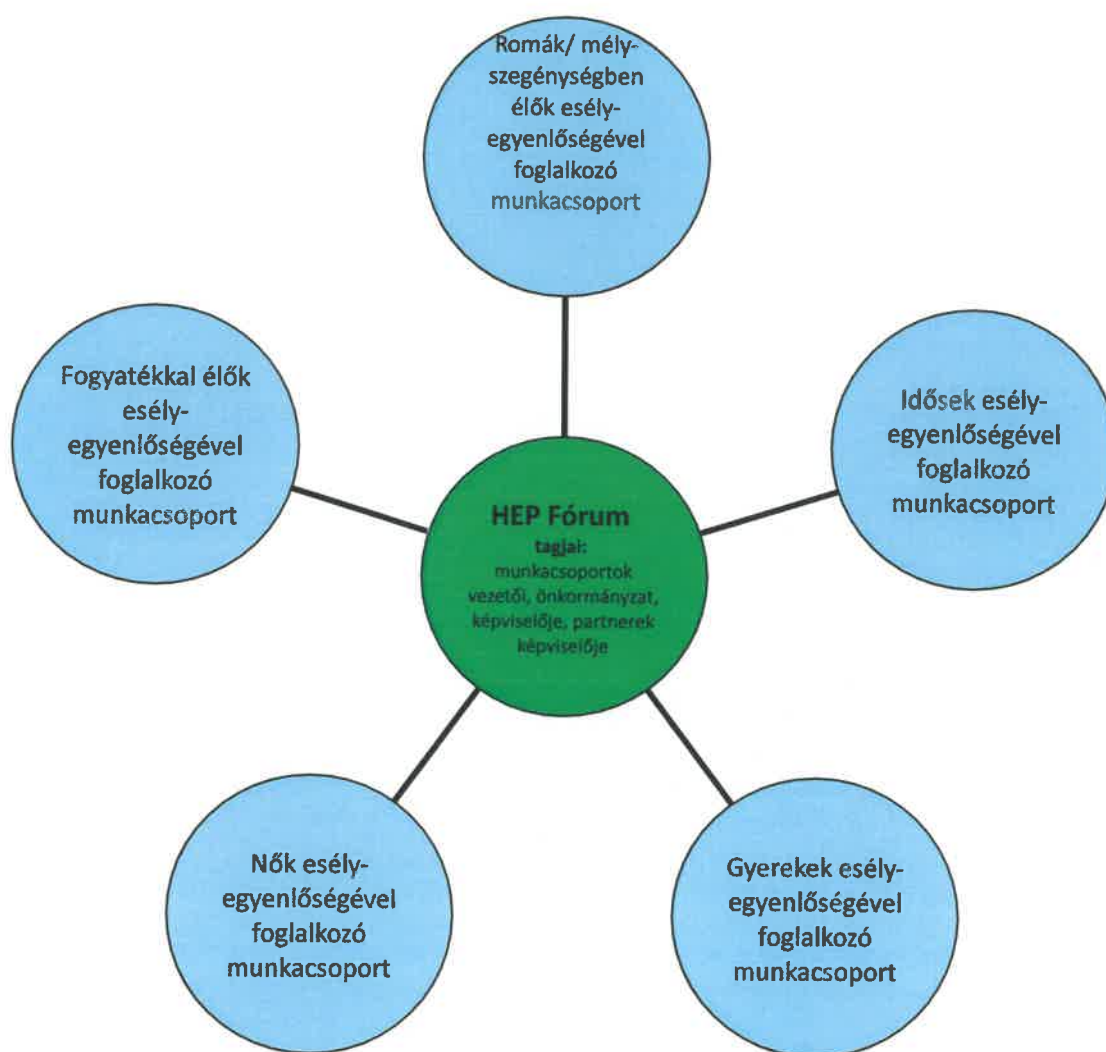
Romák/ mélyszegénységben élők esélyegyenlőségével foglalkozó munkacsoport

Fogyatékkal élők esélyegyenlőségével foglalkozó munkacsoport

Idősek esélyegyenlőségével foglalkozó munkacsoport

HEP Fórum
tagjai: munkacsoportok vezetői, önkormányzat, képviselője, partnerek képviselője

Nők esélyegyenlőségével foglalkozó munkacsoport

Gyerekek esélyegyenlőségével foglalkozó munkacsoport